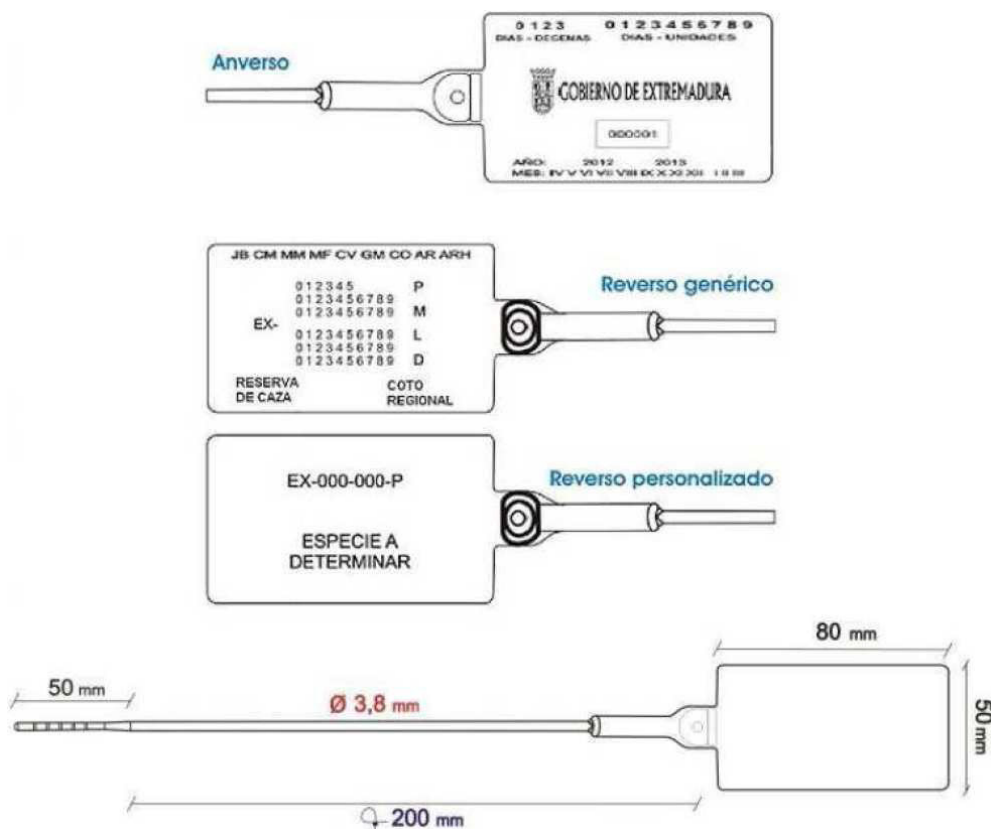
Anverso

0 1 2 3 0 1 2 3 4 5 6 7 8 9
DIAS - DECENAS DIAS - UNIDADES

GOBIERNO DE EXTREMADURA

000001

AÑO: 2012 2013
MES: IV V VI VII VIII IX X XI XII I II III

JB CM MM MF CV GM CO AR ARH

0 1 2 3 4 5 P
0 1 2 3 4 5 6 7 8 9
0 1 2 3 4 5 6 7 8 9 M
EX-
0 1 2 3 4 5 6 7 8 9 L
0 1 2 3 4 5 6 7 8 9
0 1 2 3 4 5 6 7 8 9 D

RESERVA DE CAZA
COTO REGIONAL

Reverso genérico

EX-000-000-P

ESPECIE A DETERMINAR

Reverso personalizado

80 mm

50 mm

Ø 3,8 mm

50 mm

200 mm